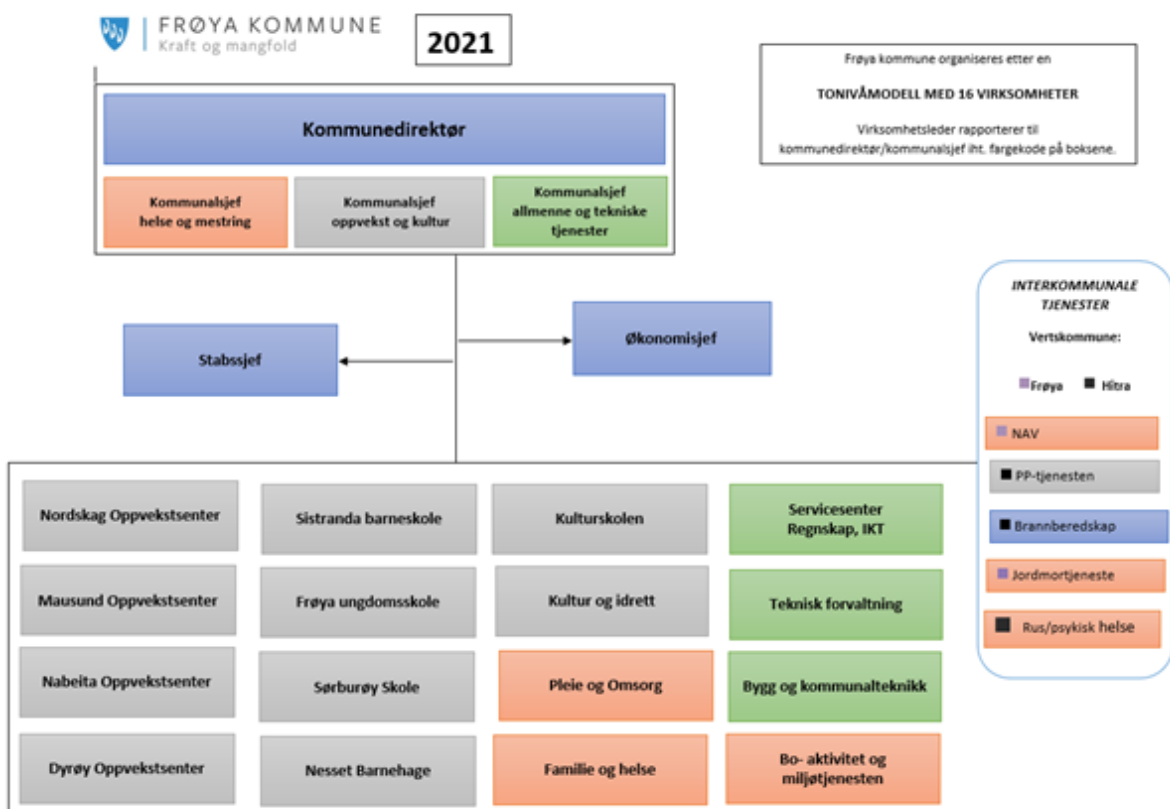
FRØYA KOMMUNE
Kraft og mangfold

2021

Frøya kommune organiseres etter en

TONIVÅMODELL MED 16 VIRKSOMHETER

Virksomhetsleder rapporterer til kommunedirektør/kommunalsjef iht. fargekode på boksene.

Kommunedirektør

Kommunalsjef helse og mestring

Kommunalsjef oppvekst og kultur

Kommunalsjef allmenne og tekniske tjenester

Stabssjef

Økonomisjef

INTERKOMMUNALE TJENESTER

Vertskommune:

Frøya Hitra

NAV

PP-tjenesten

Brannberedskap

Jordmortjeneste

Rus/psykisk helse

Nordskag Oppvekstsenter

Sistranda barneskole

Kulturskolen

Servicesenter Regnskap, IKT

Mausund Oppvekstsenter

Frøya ungdomsskole

Kultur og idrett

Teknisk forvaltning

Nabeita Oppvekstsenter

Sørburøy Skole

Pleie og Omsorg

Bygg og kommunalteknikk

Dyrøy Oppvekstsenter

Nesset Barnehage

Familie og helse

Bo- aktivitet og miljøtjenesten